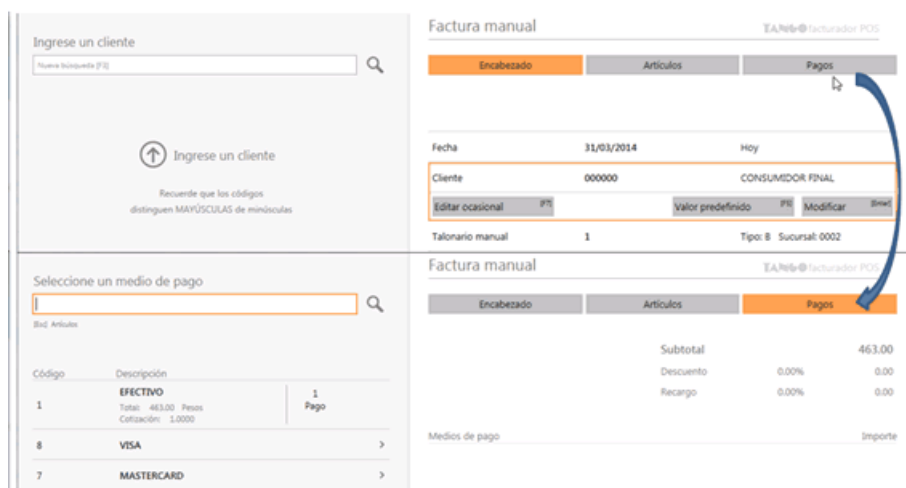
Ingrese un cliente

Nueva búsqueda [F3]

Ingrese un cliente

Recuerde que los códigos distinguen MAYÚSCULAS de minúsculas

Factura manual

TANGO facturador POS

Encabezado | Artículos | Pagos

| | | |
|---|---|---|
| Fecha | 31/03/2014 | Hoy |
| Cliente | 000000 | CONSUMIDOR FINAL |
| Editar ocasional [F7] | Valor predefinido [F8] | Modificar [Enter] |
| Talonario manual | 1 | Tipo: B Sucursal: 0002 |

Seleccione un medio de pago

[Esc] Artículos

| Código | Descripción | |
|---|---|---|
| 1 | EFECTIVO Total: 463.00 Pesos Cotización: 1.0000 | 1 Pago |
| 8 | VISA | > |
| 7 | MASTERCARD | > |

Factura manual

TANGO facturador POS

Encabezado | Artículos | Pagos

| | | |
|---|---|---|
| Subtotal | | 463.00 |
| Descuento | 0.00% | 0.00 |
| Recargo | 0.00% | 0.00 |

Medios de pago | Importe